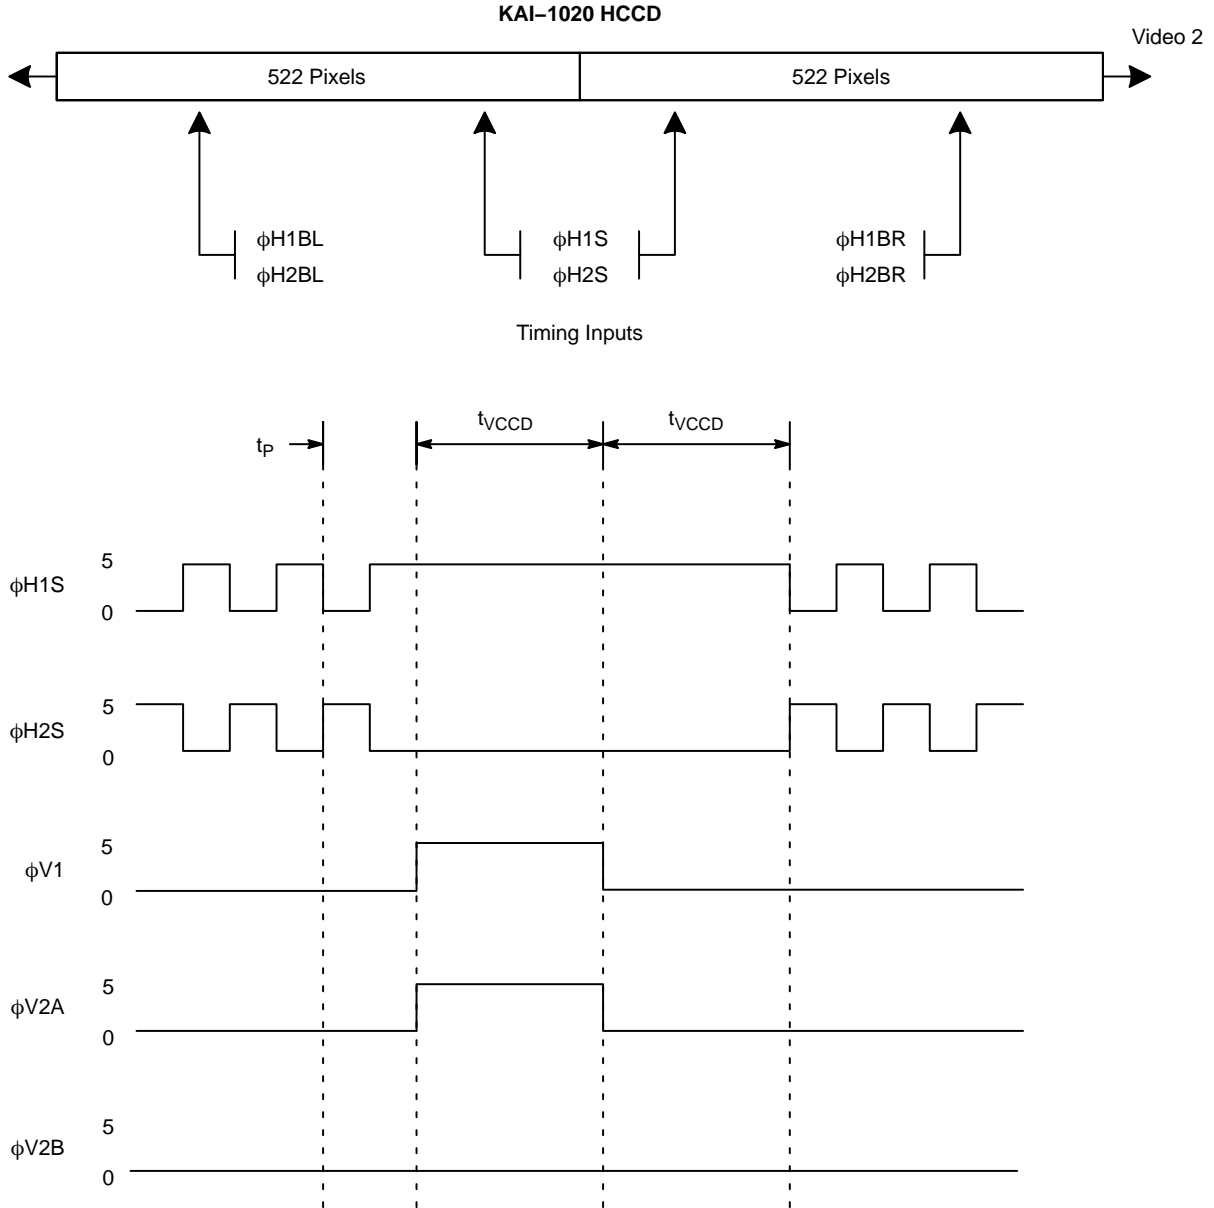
KAI–1020 HCCD

Video 2

522 Pixels

522 Pixels

$\phi$H1BL
$\phi$H2BL

$\phi$H1S
$\phi$H2S

$\phi$H1BR
$\phi$H2BR

Timing Inputs

$t_P$

$t_{VCCD}$

$t_{VCCD}$

$\phi$H1S 5 0

$\phi$H2S 5 0

$\phi$V1 5 0

$\phi$V2A 5 0

$\phi$V2B 5 0